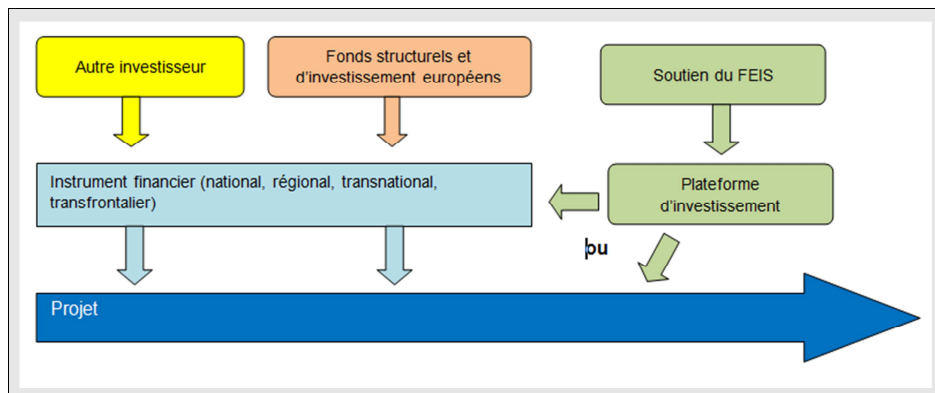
Autre investisseur

Fonds structurels et d'investissement européens

Soutien du FEIS

Instrument financier (national, régional, transnational, transfrontalier)

Plateforme d'investissement

þu

Projet